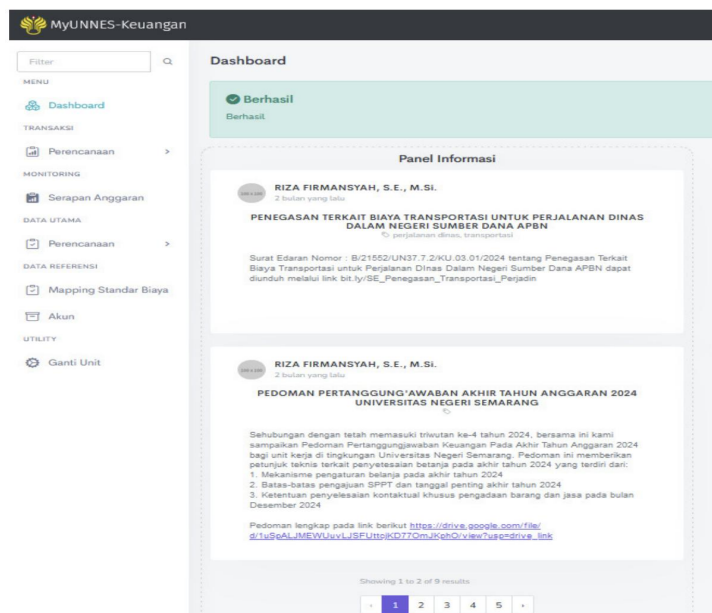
MyUNNES-Keuangan

Filter

MENU

Dashboard

TRANSAKSI

Perencanaan >

MONITORING

Serapan Anggaran

DATA UTAMA

Perencanaan >

DATA REFERENSI

Mapping Standar Biaya

Akun

UTILITY

Ganti Unit

Dashboard

Berhasil

Berhasil

Panel Informasi

RIZA FIRMANSYAH, S.E., M.Si.
2 bulan yang lalu

PENEGASAN TERKAIT BIAYA TRANSPORTASI UNTUK PERJALANAN DINAS DALAM NEGERI SUMBER DANA APBN

perjalanan dinas, transportasi

Surat Edaran Nomor : B/21552/UN37.7.2/KU.03.01/2024 tentang Penegasan Terkait Biaya Transportasi untuk Perjalanan DInas Dalam Negeri Sumber Dana APBN dapat diunduh melalui link bit.ly/SE_Penegasan_Transportasi_Perjadin

RIZA FIRMANSYAH, S.E., M.Si.
2 bulan yang lalu

PEDOMAN PERTANGGUNG'AWABAN AKHIR TAHUN ANGGARAN 2024 UNIVERSITAS NEGERI SEMARANG

Sehubungan dengan telah memasuki triwutan ke-4 tahun 2024, bersama ini kami sampaikan Pedoman Pertanggungjawaban Keuangan Pada Akhir Tahun Anggaran 2024 bagi unit kerja di lingkungan Universitas Negeri Semarang. Pedoman ini memberikan petunjuk teknis terkait penyelesaian belanja pada akhir tahun 2024 yang terdiri dari:
1. Mekanisme pengaturan belanja pada akhir tahun 2024
2. Batas-batas pengajuan SPPT dan tanggal penting akhir tahun 2024
3. Ketentuan penyelesaian kontaktual khusus pengadaan barang dan jasa pada bulan Desember 2024

Pedoman lengkap pada link berikut https://drive.google.com/file/d/1uSpALJMEWUuvLJSFUttqjKD77OmJKphO/view?usp=drive_link

Showing 1 to 2 of 9 results

‹ 1 2 3 4 5 ›